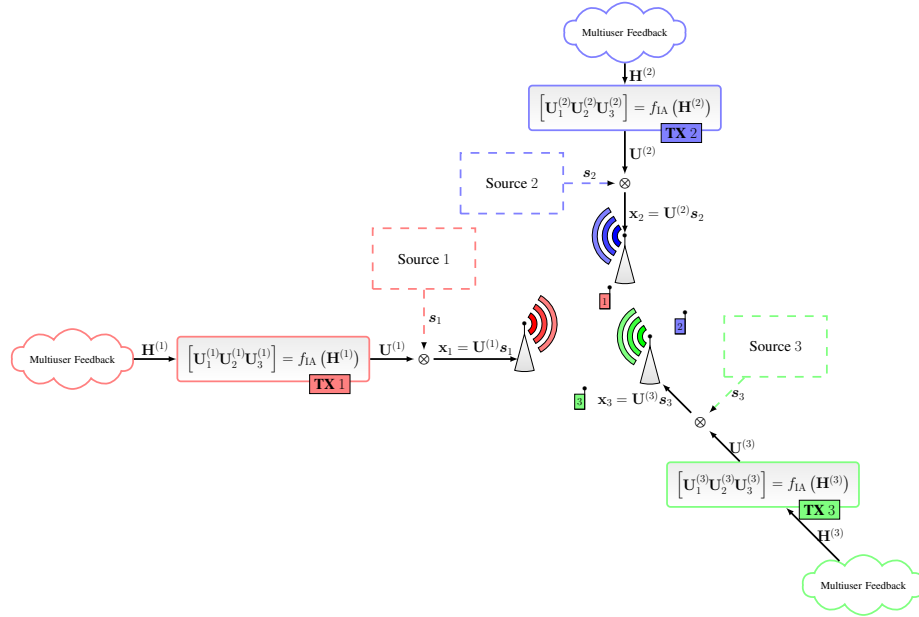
Multiuser Feedback

$\mathbf{H}^{(2)}$

$\left[\mathbf{U}_1^{(2)}\mathbf{U}_2^{(2)}\mathbf{U}_3^{(2)}\right] = f_{\text{IA}}\left(\mathbf{H}^{(2)}\right)$

**TX** 2

$\mathbf{U}^{(2)}$

Source 2

$\boldsymbol{s}_2$

$\otimes$

$\mathbf{x}_2 = \mathbf{U}^{(2)}\boldsymbol{s}_2$

Source 1

$\boldsymbol{s}_1$

1

2

Source 3

Multiuser Feedback

$\mathbf{H}^{(1)}$

$\left[\mathbf{U}_1^{(1)}\mathbf{U}_2^{(1)}\mathbf{U}_3^{(1)}\right] = f_{\text{IA}}\left(\mathbf{H}^{(1)}\right)$

**TX** 1

$\mathbf{U}^{(1)}$

$\otimes$

$\mathbf{x}_1 = \mathbf{U}^{(1)}\boldsymbol{s}_1$

3

$\mathbf{x}_3 = \mathbf{U}^{(3)}\boldsymbol{s}_3$

$\boldsymbol{s}_3$

$\otimes$

$\mathbf{U}^{(3)}$

$\left[\mathbf{U}_1^{(3)}\mathbf{U}_2^{(3)}\mathbf{U}_3^{(3)}\right] = f_{\text{IA}}\left(\mathbf{H}^{(3)}\right)$

**TX** 3

$\mathbf{H}^{(3)}$

Multiuser Feedback